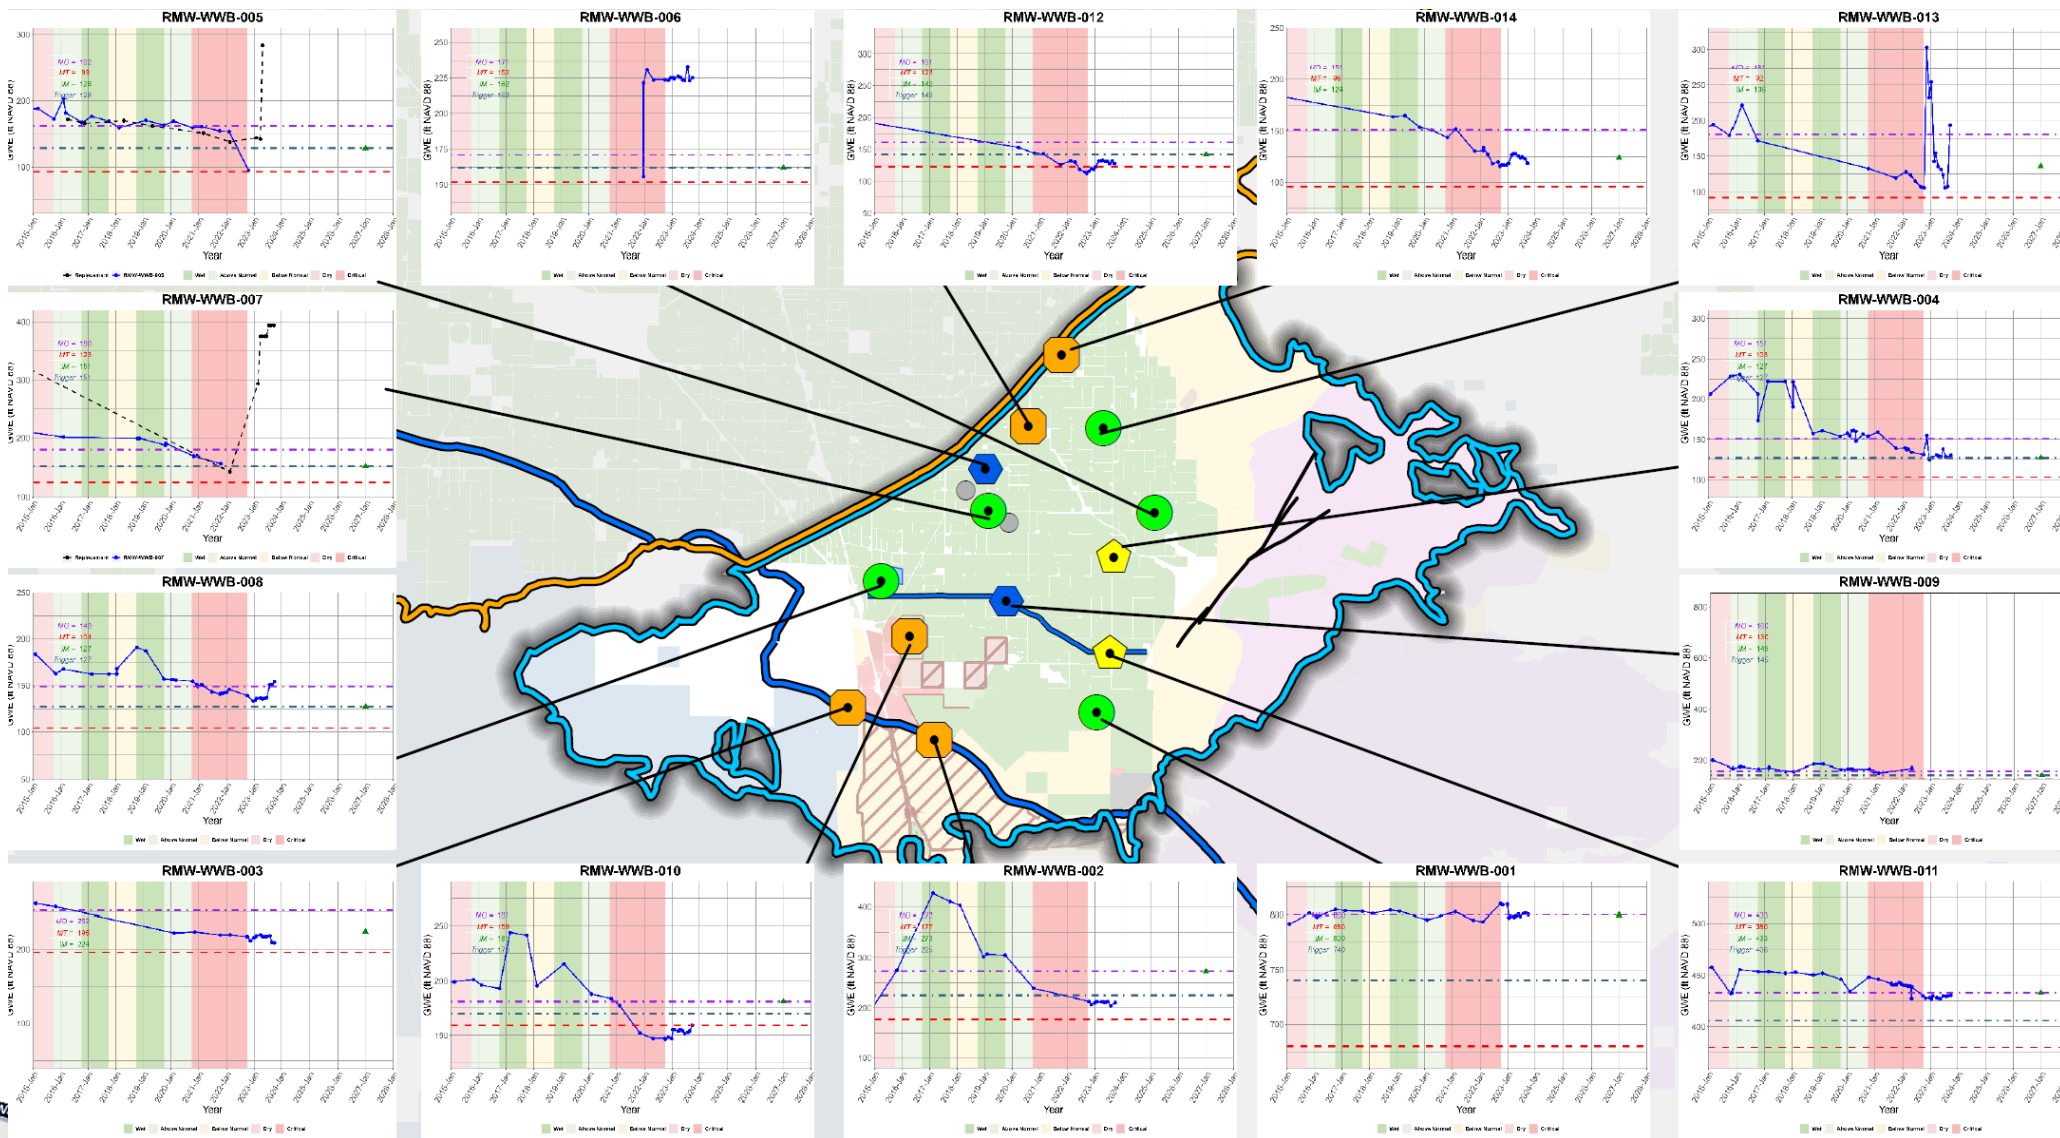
RMW-WWB-005

MO = 162
MT = 93
IM = 128
Trigger 128

GWE (ft NAVD 88)

300
200
100

2015-Jan 2016-Jan 2017-Jan 2018-Jan 2019-Jan 2020-Jan 2021-Jan 2022-Jan 2023-Jan 2024-Jan 2025-Jan 2026-Jan 2027-Jan 2028-Jan

Year

Replacement RMW-WWB-005 Wet Above Normal Below Normal Dry Critical

RMW-WWB-006

MO = 171
MT = 152
IM = 162
Trigger 162

GWE (ft NAVD 88)

250
225
200
175
150

Year

Wet Above Normal Below Normal Dry Critical

RMW-WWB-012

MO = 161
MT = 122
IM = 142
Trigger 142

GWE (ft NAVD 88)

300
250
200
150
100
50

Year

Wet Above Normal Below Normal Dry Critical

RMW-WWB-014

MO = 151
MT = 96
IM = 124

GWE (ft NAVD 88)

250
200
150
100

Year

Wet Above Normal Below Normal Dry Critical

RMW-WWB-013

MO = 181
MT = 92
IM = 136

GWE (ft NAVD 88)

300
250
200
150
100

Year

Wet Above Normal Below Normal Dry Critical

RMW-WWB-007

MO = 180
MT = 123
IM = 151
Trigger 151

GWE (ft NAVD 88)

400
300
200
100

Year

Replacement RMW-WWB-007 Wet Above Normal Below Normal Dry Critical

RMW-WWB-004

MO = 151
MT = 103
IM = 127
Trigger 127

GWE (ft NAVD 88)

300
250
200
150
100

Year

Wet Above Normal Below Normal Dry Critical

RMW-WWB-008

MO = 149
MT = 104
IM = 127
Trigger 127

GWE (ft NAVD 88)

250
200
150
100
50

Year

Wet Above Normal Below Normal Dry Critical

RMW-WWB-009

MO = 160
MT = 130
IM = 145
Trigger 145

GWE (ft NAVD 88)

800
600
400
200

Year

Wet Above Normal Below Normal Dry Critical

RMW-WWB-003

MO = 252
MT = 196
IM = 224

GWE (ft NAVD 88)

200
100

Year

Wet Above Normal Below Normal Dry Critical

RMW-WWB-010

MO = 181
MT = 159
IM = 170
Trigger 170

GWE (ft NAVD 88)

250
200
150

Year

Wet Above Normal Below Normal Dry Critical

RMW-WWB-002

MO = 274
MT = 177
IM = 226
Trigger 226

GWE (ft NAVD 88)

400
300
200
100

Year

Wet Above Normal Below Normal Dry Critical

RMW-WWB-001

MO = 800
MT = 680
IM = 820
Trigger 740

GWE (ft NAVD 88)

800
750
700

Year

Wet Above Normal Below Normal Dry Critical

RMW-WWB-011

MO = 433
MT = 380
IM = 433
Trigger 406

GWE (ft NAVD 88)

500
450
400

Year

Wet Above Normal Below Normal Dry Critical